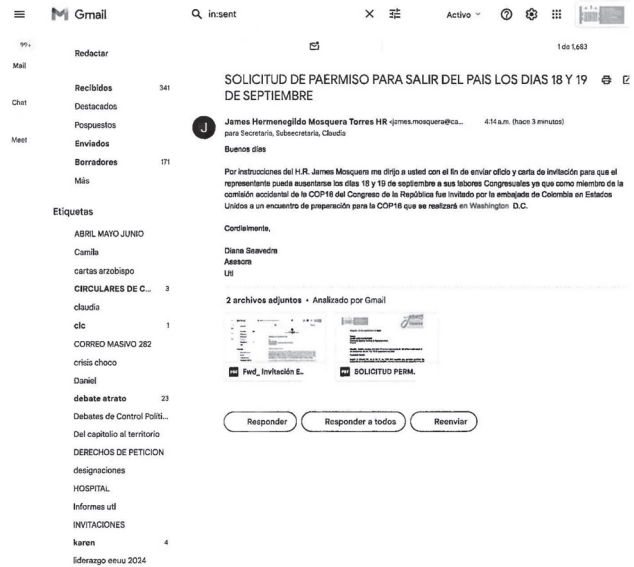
Gmail

in:sent

Activo

99+
Mail

Chat

Meet

Redactar

Recibidos 341
Destacados
Pospuestos
Enviados
Borradores 171
Más

Etiquetas
ABRIL MAYO JUNIO
Camila
cartas arzobispo
CIRCULARES DE C... 3
claudia
clc 1
CORREO MASIVO 282
crisis choco
Daniel
debate strato 23
Debates de Control Politi...
Del capitolio al territorio
DERECHOS DE PETICION
designaciones
HOSPITAL
Informes utl
INVITACIONES
karen 4
liderazgo eeuu 2024

1 de 1,683

SOLICITUD DE PAERMISO PARA SALIR DEL PAIS LOS DIAS 18 Y 19 DE SEPTIEMBRE

James Hermenegildo Mosquera Torres HR <james.mosquera@ca... 4:14 a.m. (hace 3 minutos)
para Secretaria, Subsecretaria, Claudia

Buenos dias

Por instrucciones del H.R. James Mosquera me dirijo a usted con el fin de enviar oficio y carta de invitación para que el representante pueda ausentarse los dias 18 y 19 de septiembre a sus labores Congresuales ya que como miembro de la comisión accidental de la COP16 del Congreso de la República fue invitado por la embajada de Colombia en Estados Unidos a un encuentro de preparación para la COP16 que se realizará en Washington D.C.

Cordialmente,

Diana Saavedra
Asesora
Utl

2 archivos adjuntos • Analizado por Gmail

Fwd_ Invitación E...
SOLICITUD PERM.

Responder
Responder a todos
Reenviar